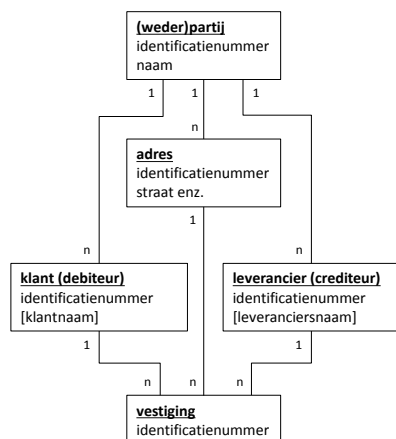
**(weder)partij**
identificatienummer
naam

1 1 1

n

**adres**
identificatienummer
straat enz.

1

n n

**klant (debiteur)**
identificatienummer
[klantnaam]

**leverancier (crediteur)**
identificatienummer
[leveranciersnaam]

1 1

n n n

**vestiging**
identificatienummer